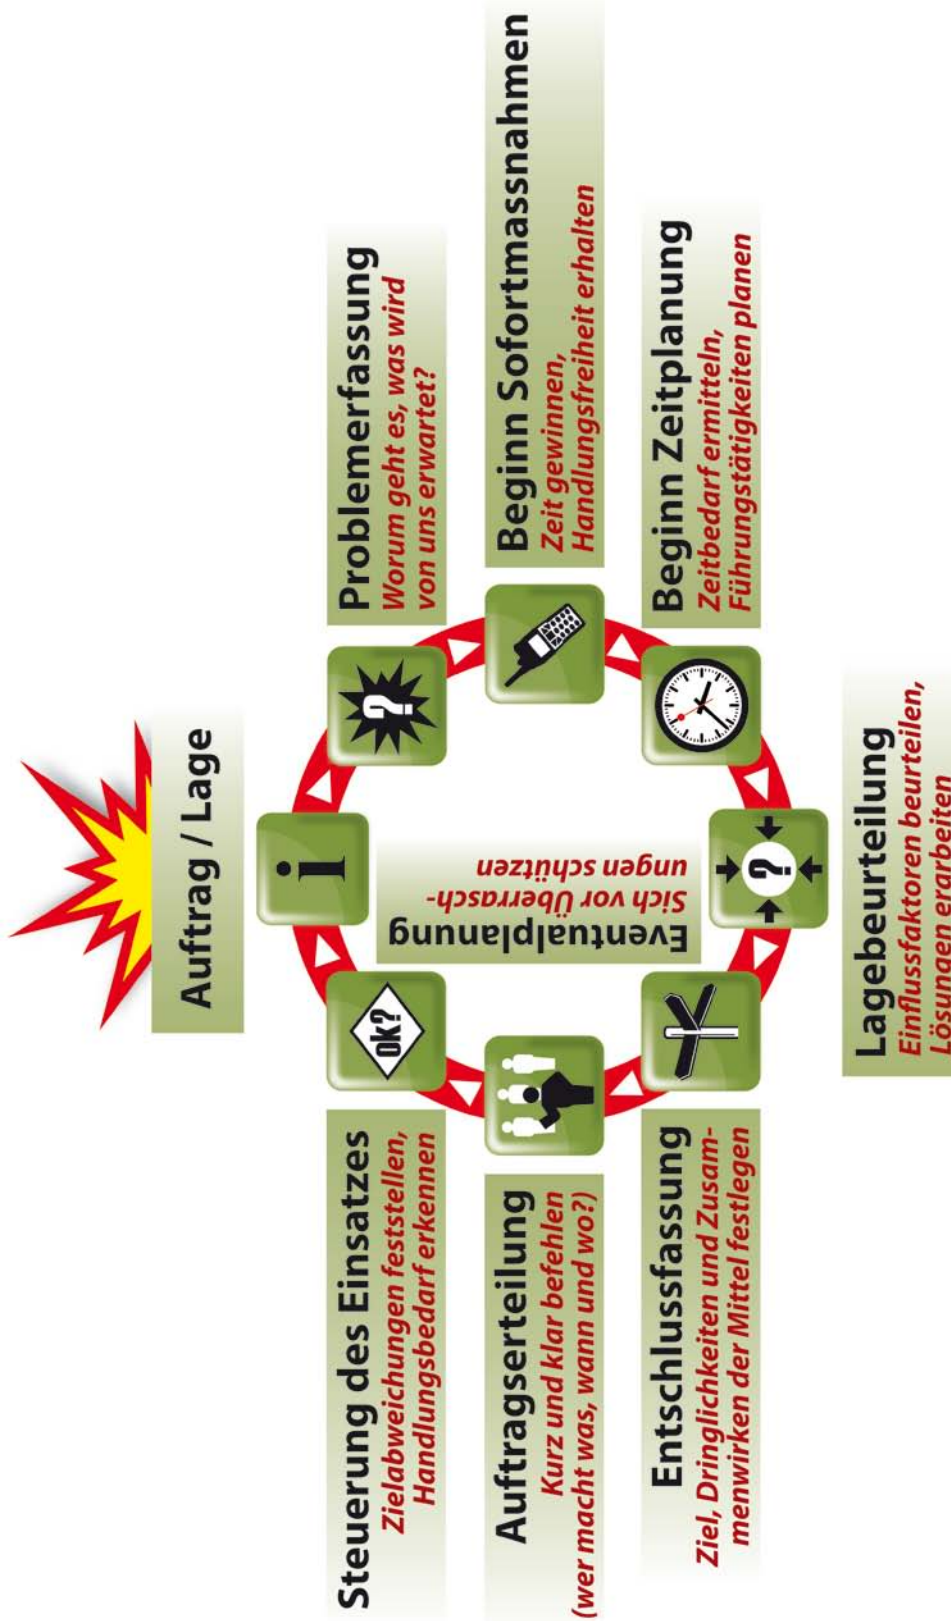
Auftrag / Lage

Problemerfassung
Worum geht es, was wird von uns erwartet?

Beginn Sofortmassnahmen
Zeit gewinnen, Handlungsfreiheit erhalten

Beginn Zeitplanung
Zeitbedarf ermitteln, Führungstätigkeiten planen

Lagebeurteilung
Einflussfaktoren beurteilen, Lösungen erarbeiten

Entschlussfassung
Ziel, Dringlichkeiten und Zusammenwirken der Mittel festlegen

Auftragserteilung
Kurz und klar befehlen (wer macht was, wann und wo?)

Steuerung des Einsatzes
Zielabweichungen feststellen, Handlungsbedarf erkennen

Eventualplanung
Sich vor Überraschungen schützen

OK?